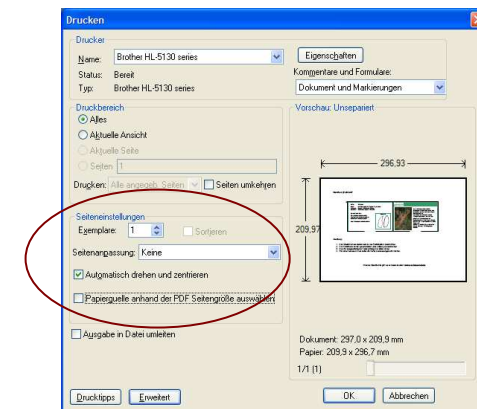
Drucken

Drucker
Name: Brother HL-5130 series
Status: Bereit
Typ: Brother HL-5130 series
Eigenschaften
Kommentare und Formulare:
Dokument und Markierungen

Druckbereich
Alles
Aktuelle Ansicht
Aktuelle Seite
Seiten 1
Drucken: Alle angegeb. Seiten
Seiten umkehren

Vorschau: Unseparíert
296,93
209,97

Seiteneinstellungen
Exemplare: 1
Sortieren
Seitenanpassung: Keine
Automatisch drehen und zentrieren
Papierquelle anhand der PDF Seitengröße auswählen

Ausgabe in Datei umleiten

Dokument: 297,0 x 209,9 mm
Papier: 209,9 x 296,7 mm
1/1 (1)

Drucktipps
Erweitert
OK
Abbrechen